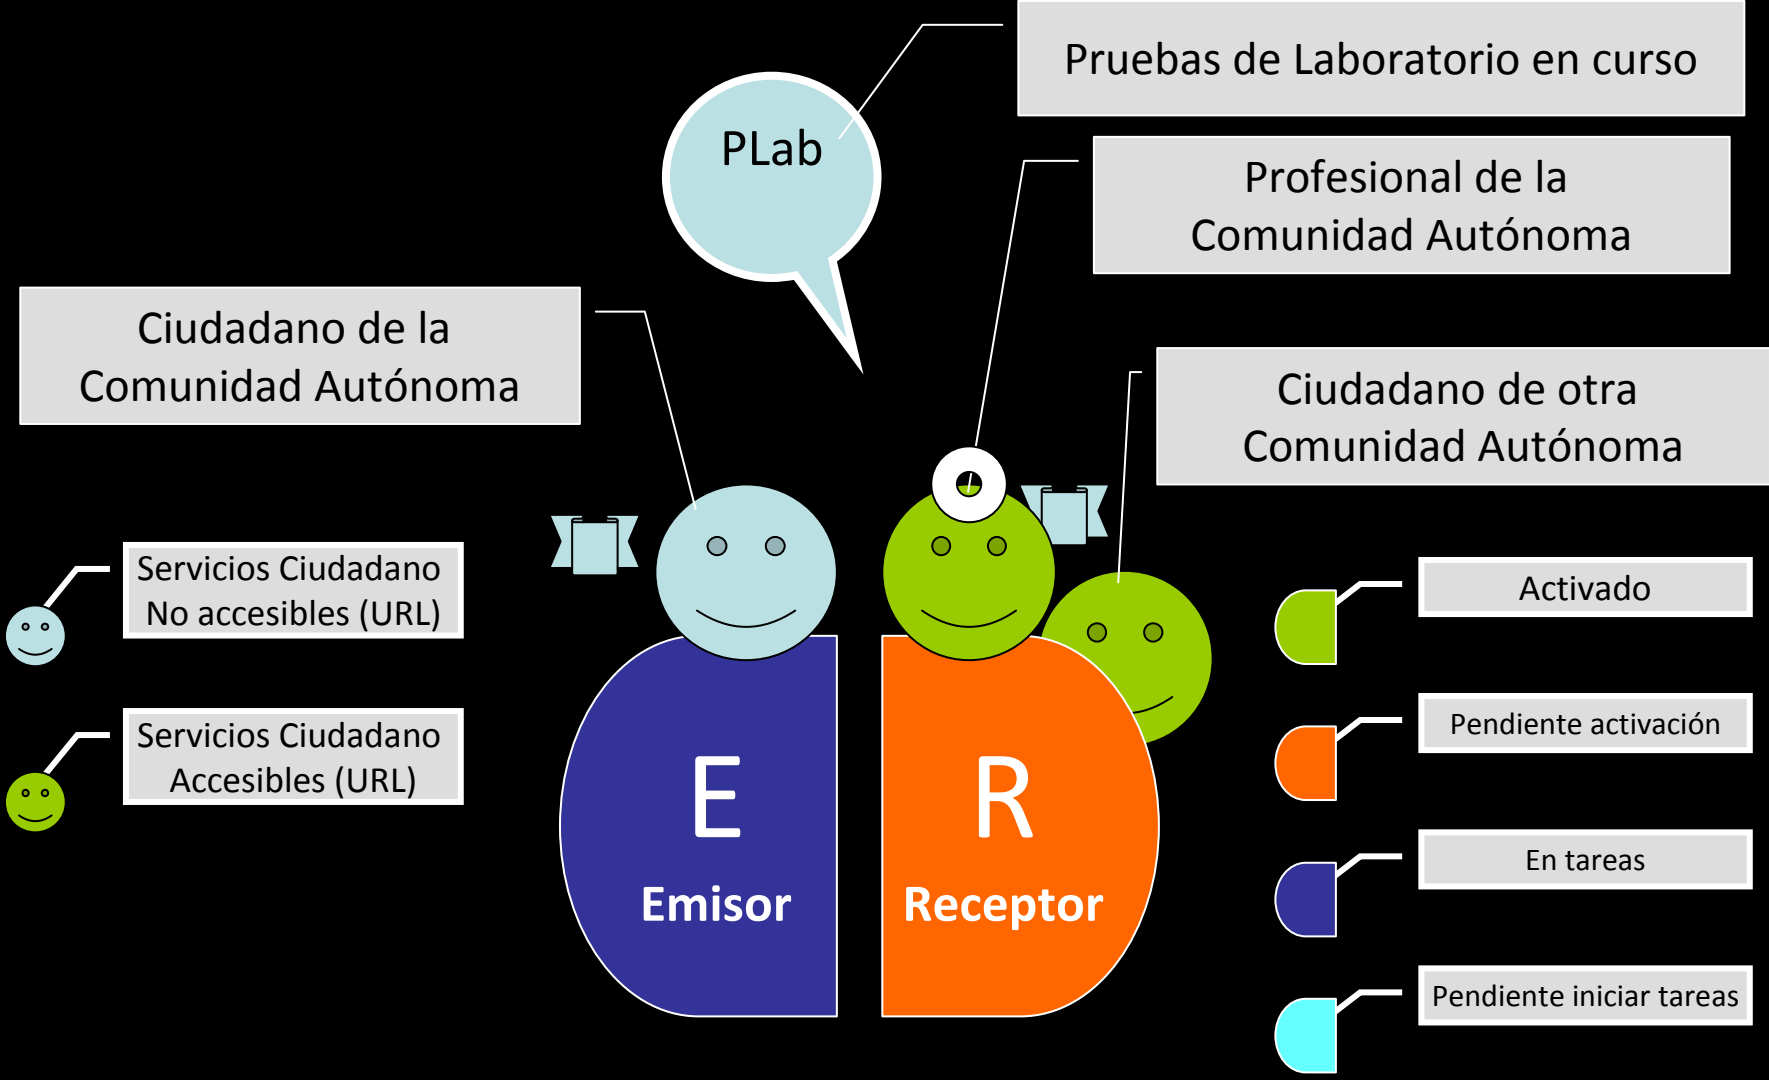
Pruebas de Laboratorio en curso

PLab

Profesional de la Comunidad Autónoma

Ciudadano de la Comunidad Autónoma

Ciudadano de otra Comunidad Autónoma

Servicios Ciudadano No accesibles (URL)

Servicios Ciudadano Accesibles (URL)

E
Emisor

R
Receptor

Activado

Pendiente activación

En tareas

Pendiente iniciar tareas